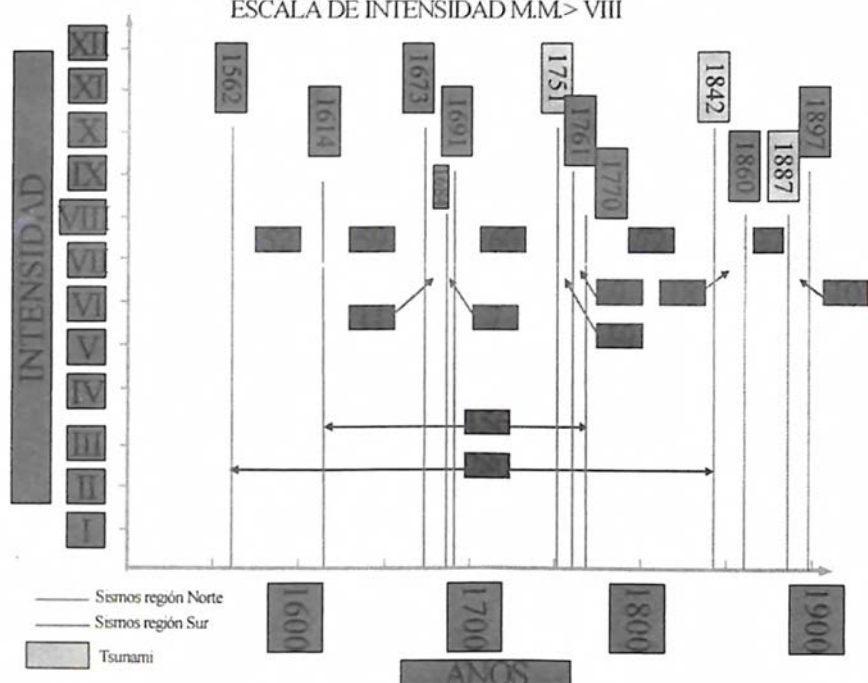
ESCALA DE INTENSIDAD M.M.> VIII

INTENSIDAD

XII
XI
X
IX
VIII
VII
VI
V
IV
III
II
I

1562
1614
1673
1691
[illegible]
1751
1761
1770
1842
1860
1887
1897

1600
1700
1800
1900

AÑOS

Sismos región Norte
Sismos región Sur
Tsunami